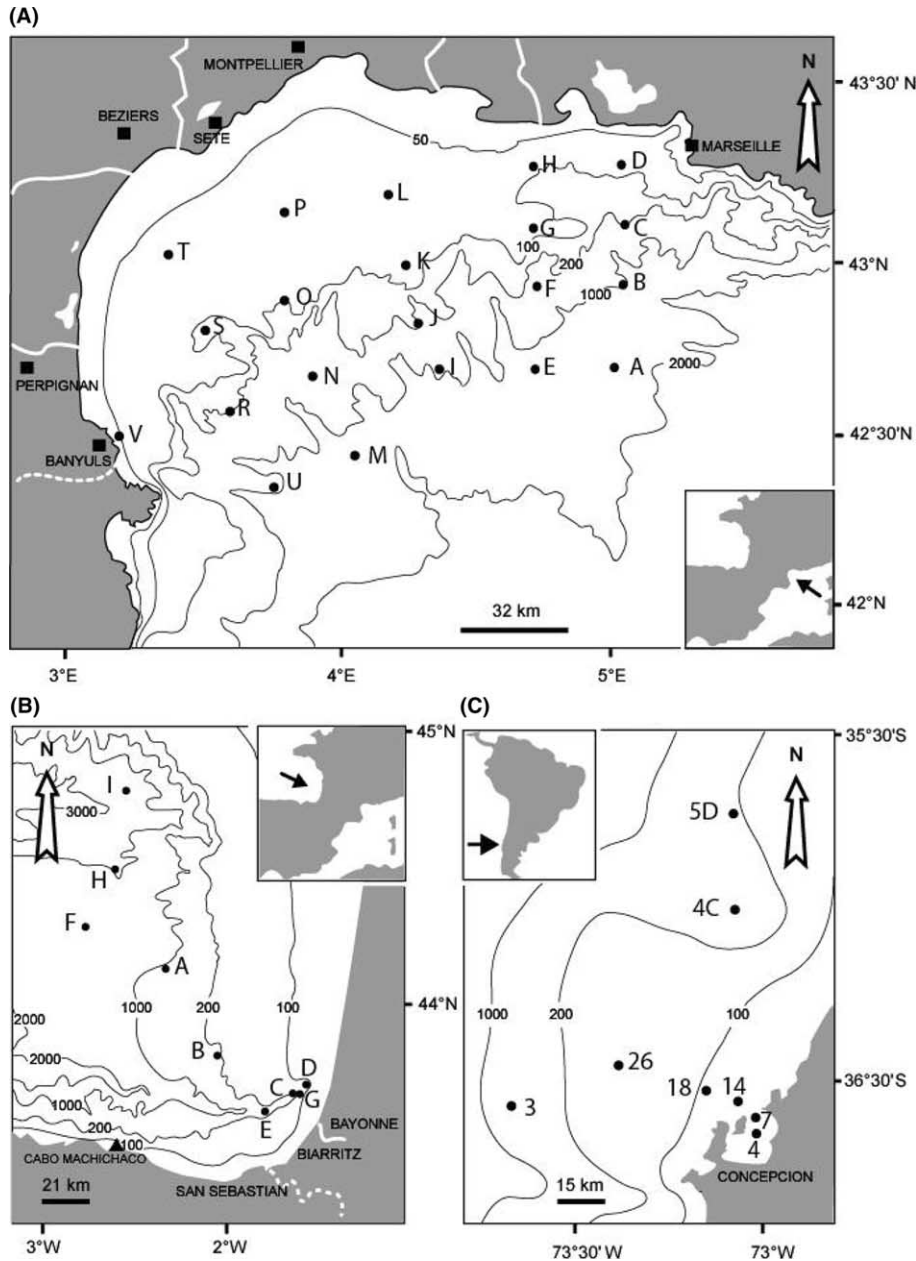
(A)

MONTPELLIER
N
43°30' N
BEZIERS
SETE
50
MARSEILLE
H
D
P
L
G
C
T
100
K
43°N
200
F
B
O
1000
J
S
PERPIGNAN
N
I
E
A
2000
R
V
42°30'N
BANYULS
M
U
32 km
42°N
3°E
4°E
5°E

(B)
45°N
N
I
3000
H
F
A
44°N
1000
200
100
2000
B
2000
C
D
G
1000
E
BAYONNE
200
100
CABO MACHICHACO
BIARRITZ
21 km
SAN SEBASTIAN
3°W
2°W

(C)
35°30'S
N
5D
4C
100
1000
200
26
36°30'S
18
14
3
7
4
15 km
CONCEPCION
73°30' W
73°W